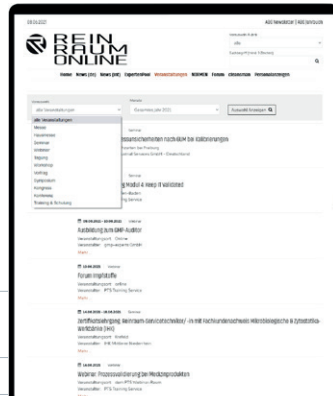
08.06.2021

ABO Newsletter | ABO Service

REIN RAUM ONLINE

Home News (DE) News (EN) Expertenpool Veranstaltungen BOOMEN Foren Glossarium Personalisierungen

alle

Suchergebnis Filtern

Kategorie

alle Veranstaltungen

Monat

Gesamtes Jahr 2021

Auswahl Anzeigen

alle Veranstaltungen
Messe
Fachmesse
Seminar
Webinar
Tagung
Workshop
Vortrag
Symposium
Kongress
Konferenz
Training & Schulung

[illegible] nach GMP bei Kalibrierungen

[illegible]

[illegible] Modul 4 Keep it validated

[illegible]

08.09.2021 - 10.09.2021 Webinar
Ausbildung zum GMP-Auditor
Veranstaltungsort: Online
Veranstalter: gmp-experts GmbH
Mehr

13.09.2021 Webinar
Forum Ringtabelle
Veranstaltungsort: online
Veranstalter: PTS Training Service
Mehr

13.09.2021 Seminar
Zertifikatslehrgang Reinraum-Sonderschecker / -in mit Fachkundenachweis Hämatologische & Zytostatika-Werkbänke (HK)
Veranstaltungsort: Krefeld
Veranstalter: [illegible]
Mehr

14.09.2021 Webinar
Webinar: Prozessvalidierung bei Medizinprodukten
Veranstaltungsort: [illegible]
Veranstalter: PTS Training Service